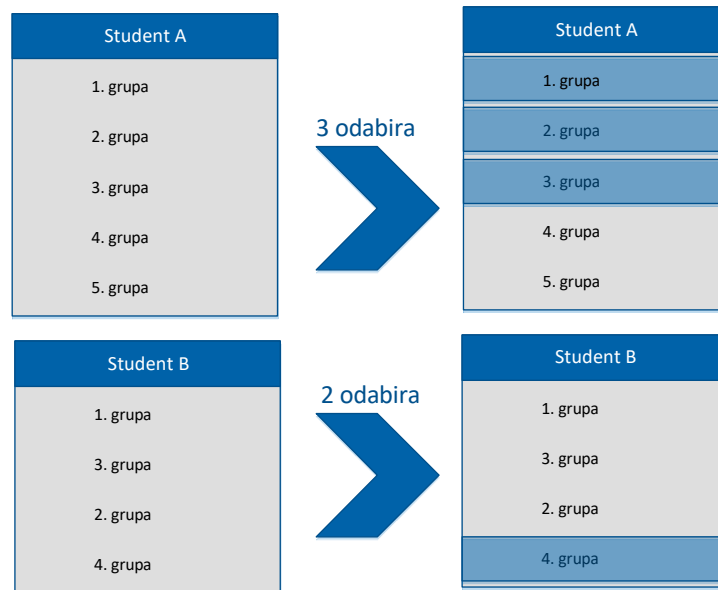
Student A

1. grupa

2. grupa

3. grupa

4. grupa

5. grupa

3 odabira

Student A

1. grupa

2. grupa

3. grupa

4. grupa

5. grupa

Student B

1. grupa

3. grupa

2. grupa

4. grupa

2 odabira

Student B

1. grupa

3. grupa

2. grupa

4. grupa